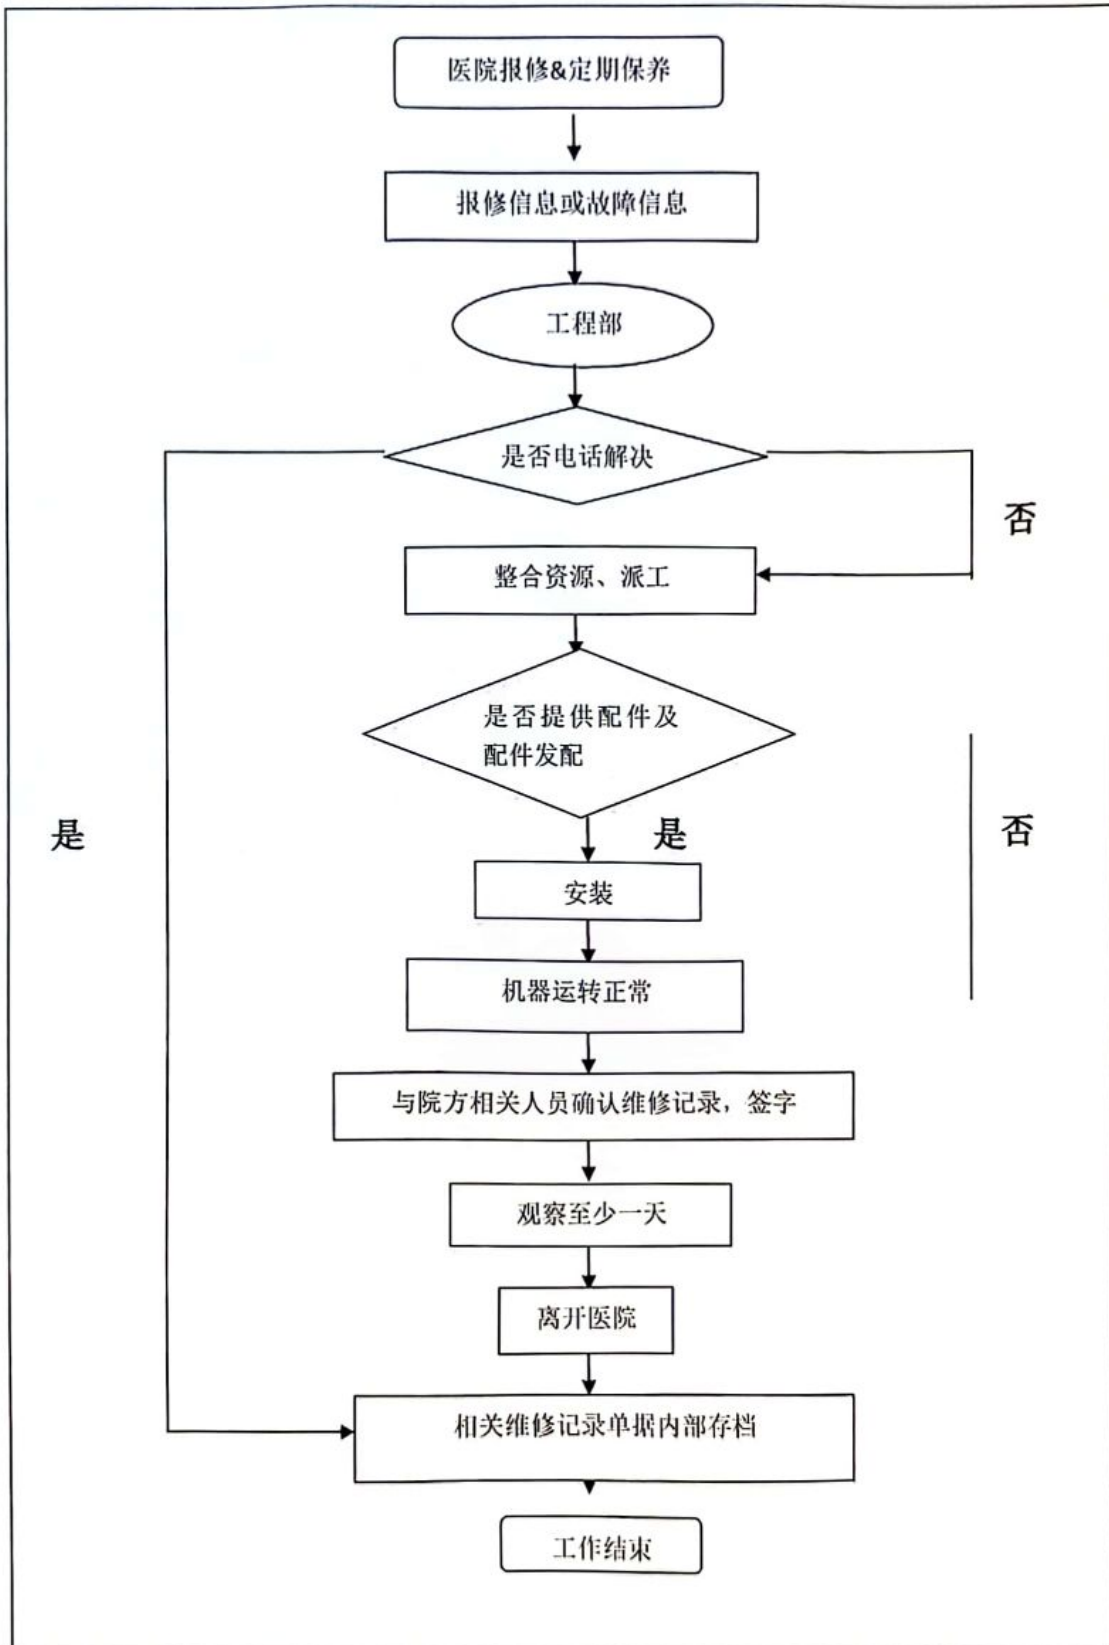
医院报修&定期保养

报修信息或故障信息

工程部

是否电话解决

否

整合资源、派工

是否提供配件及配件发配

是

是

否

安装

机器运转正常

与院方相关人员确认维修记录，签字

观察至少一天

离开医院

相关维修记录单据内部存档

工作结束